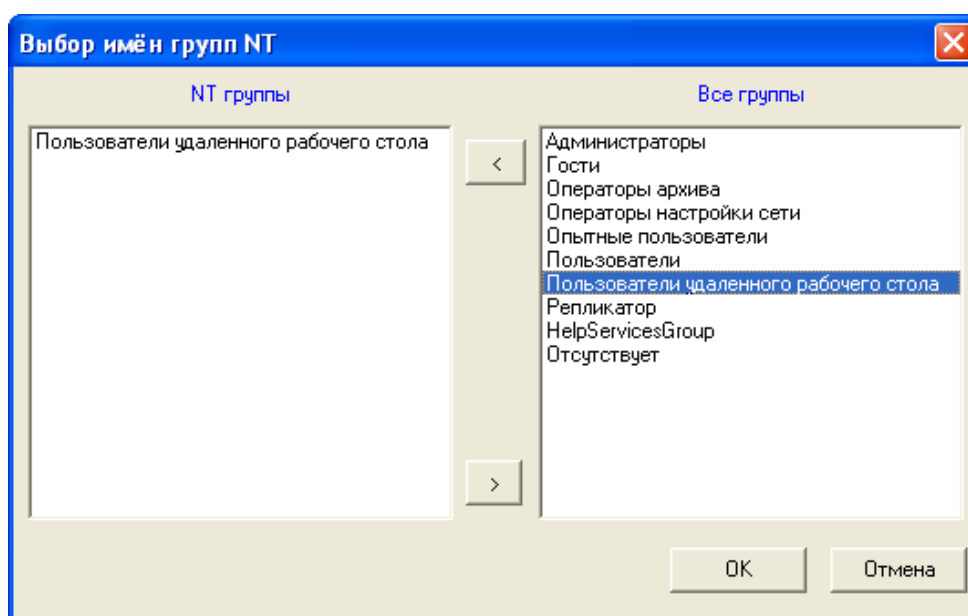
Выбор имён групп NT

NT группы

Пользователи удаленного рабочего стола

<

>

Все группы

Администраторы
Гости
Операторы архива
Операторы настройки сети
Опытные пользователи
Пользователи
Пользователи удаленного рабочего стола
Репликатор
HelpServicesGroup
Отсутствует

OK

Отмена